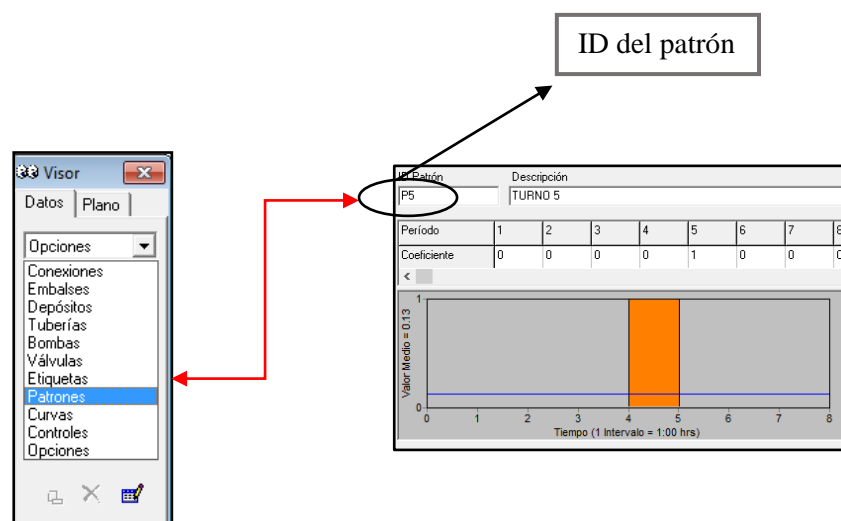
ID del patrón

Visor
Datos | Plano
Opciones
Conexiones
Embalses
Depósitos
Tuberías
Bombas
Válvulas
Etiquetas
Patrones
Curvas
Controles
Opciones

ID Patrón
P5
Descripción
TURNO 5

| Período | 1 | 2 | 3 | 4 | 5 | 6 | 7 | 8 |
|---|---|---|---|---|---|---|---|---|
| Coeficiente | 0 | 0 | 0 | 0 | 1 | 0 | 0 | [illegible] |

1
Valor Medio = 0.13
0
0 1 2 3 4 5 6 7 8
Tiempo (1 Intervalo = 1:00 hrs)